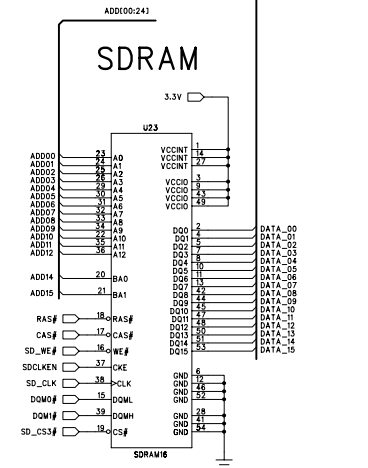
ADD[0:24]

SDRAM

3.3V

U23

| | | | | |
|---|---|---|---|---|
| ADD0 | 23 | A0 | VCCINT | 1 |
| ADD1 | 24 | A1 | VCCINT | 14 |
| ADD2 | 25 | A2 | VCCINT | 27 |
| ADD3 | 26 | A3 | | |
| ADD4 | 29 | A4 | VCCIO | 3 |
| ADD5 | 30 | A5 | VCCIO | 9 |
| ADD6 | 31 | A6 | VCCIO | 43 |
| ADD7 | 32 | A7 | VCCIO | 49 |
| ADD8 | 33 | A8 | | |
| ADD9 | 34 | A9 | DQ0 | 2 |
| ADD10 | 22 | A10 | DQ1 | 4 |
| ADD11 | 35 | A11 | DQ2 | 5 |
| ADD12 | 36 | A12 | DQ3 | 7 |
| ADD14 | 20 | BA0 | DQ4 | 8 |
| ADD15 | 21 | BA1 | DQ5 | 10 |
| RAS# | 18 | RAS# | DQ6 | 11 |
| CAS# | 17 | CAS# | DQ7 | 13 |
| SD_WE# | 16 | WE# | DQ8 | 42 |
| SDCLKEN | 37 | CKE | DQ9 | 44 |
| SD_CLK | 38 | CLK | DQ10 | 45 |
| DQM0# | 15 | DQML | DQ11 | 47 |
| DQM1# | 39 | DQMH | DQ12 | 48 |
| SD_CS3# | 19 | CS# | DQ13 | 50 |
| | | | DQ14 | 51 |
| | | | DQ15 | 53 |

DATA_00
DATA_01
DATA_02
DATA_03
DATA_04
DATA_05
DATA_06
DATA_07
DATA_08
DATA_09
DATA_10
DATA_11
DATA_12
DATA_13
DATA_14
DATA_15

GND 6
GND 12
GND 46
GND 52
GND 28
GND 41
GND 54

SDRAM16